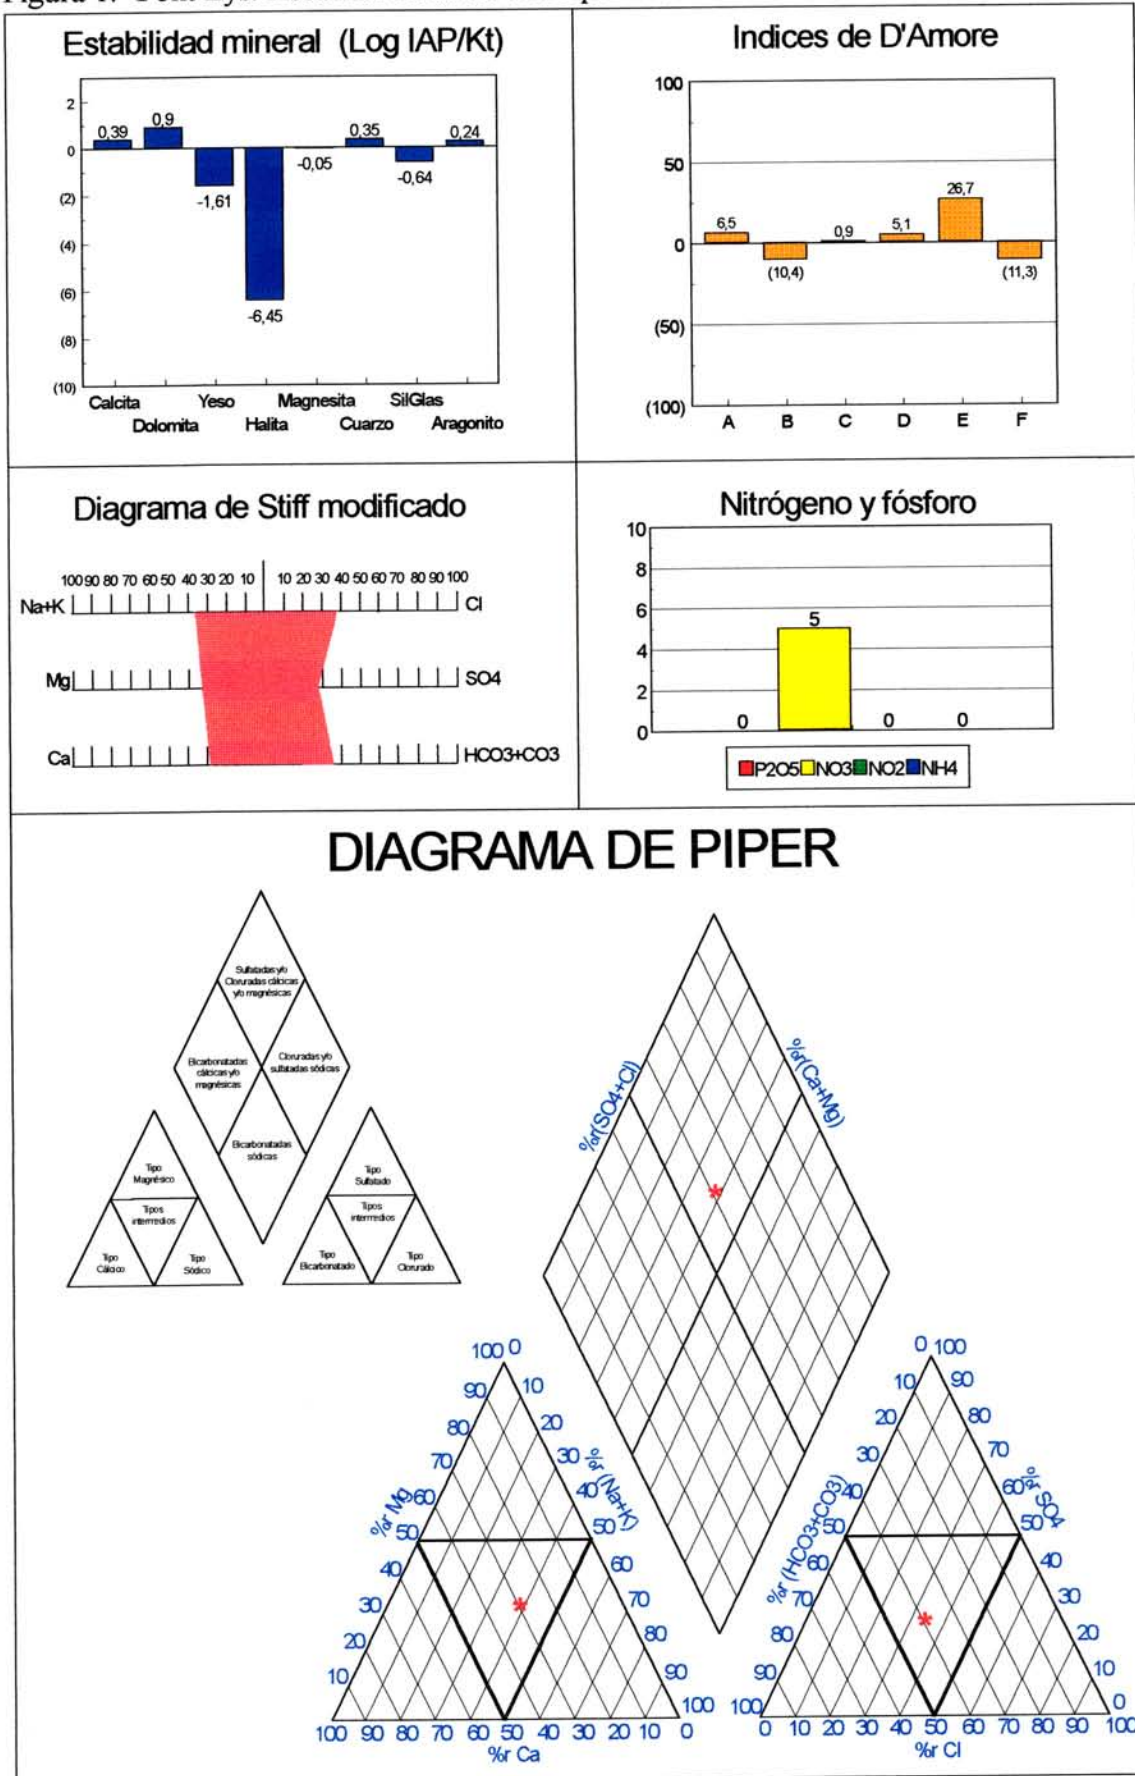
Figura 1. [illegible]

Estabilidad mineral (Log IAP/Kt)

2
0
(2)
(4)
(6)
(8)
(10)

0,39
0,9
-1,61
-6,45
-0,05
0,35
-0,64
0,24

Calcita
Dolomita
Yeso
Halita
Magnesita
Cuarzo
SilGlas
Aragonito

Indices de D'Amore

100
50
0
(50)
(100)

6,5
(10,4)
0,9
5,1
26,7
(11,3)

A B C D E F

Diagrama de Stiff modificado

100 90 80 70 60 50 40 30 20 10 10 20 30 40 50 60 70 80 90 100
Na+K
Cl
Mg
SO4
Ca
HCO3+CO3

Nitrógeno y fósforo

10
8
6
4
2
0

0
5
0
0

P2O5 NO3 NO2 NH4

DIAGRAMA DE PIPER

Sulfatadas y/o Cloruradas cálcicas y/o magnésicas
Bicarbonatadas cálcicas y/o magnésicas
Cloruradas y/o sulfatadas sódicas
Bicarbonatadas sódicas
Tipo Magnésico
Tipos intermedios
Tipo Cálcico
Tipo Sódico
Tipo Sulfatado
Tipos intermedios
Tipo Bicarbonatado
Tipo Clorurado

%r(SO4+Cl)
%r(Ca+Mg)

100 0
90 10
80 20
70 30
60 40
50 50
40 60
30 70
20 80
10 90
100
%r Mg
%r (Na+K)
100 90 80 70 60 50 40 30 20 10 0
%r Ca

0 100
10 90
20 80
30 70
40 60
50 50
60 40
70 30
80 20
90 10
100 0
%r (HCO3+CO3)
%r SO4
0 10 20 30 40 50 60 70 80 90 100
%r Cl